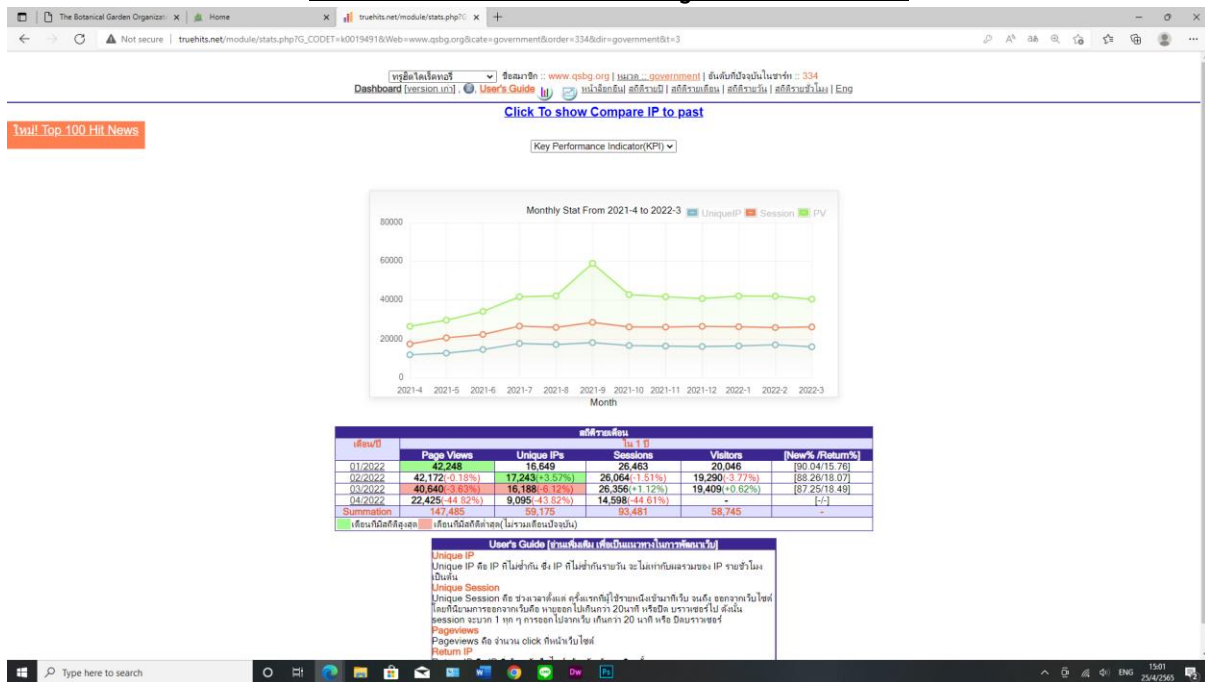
The Botanical Garden Organizati × | Home × | truehits.net/module/stats.php?G × | +

Not secure | truehits.net/module/stats.php?G_CODET=k0019491&Web=www.qsbg.org&cate=government&order=334&dir=government&t=3

ทรูฮิตไดเร็คทอรี่ ชื่อสมาชิก :: www.qsbg.org | หมวด :: government | อันดับที่ปัจจุบันในชาร์ท :: 334
Dashboard [version เก่า] , User's Guide หน้าล็อกอิน | สถิติรายปี | สถิติรายเดือน | สถิติรายวัน | สถิติรายชั่วโมง | Eng

Click To show Compare IP to past

ใหม่! Top 100 Hit News

Key Performance Indicator(KPI)

Monthly Stat From 2021-4 to 2022-3 UniqueIP Session PV

80000
60000
40000
20000
0

2021-4 2021-5 2021-6 2021-7 2021-8 2021-9 2021-10 2021-11 2021-12 2022-1 2022-2 2022-3
Month

สถิติรายเดือน

| เดือน/ปี | ใน 1 ปี | | | | |
|---|---|---|---|---|---|
| | Page Views | Unique IPs | Sessions | Visitors | [New% /Return%] |
| 01/2022 | 42,248 | 16,649 | 26,463 | 20,046 | [90.04/15.76] |
| 02/2022 | 42,172(-0.18%) | 17,243(+3.57%) | 26,064(-1.51%) | 19,290(-3.77%) | [88.26/18.07] |
| 03/2022 | 40,640(-3.63%) | 16,188(-6.12%) | 26,356(+1.12%) | 19,409(+0.62%) | [87.25/18.49] |
| 04/2022 | 22,425(-44.82%) | 9,095(-43.82%) | 14,598(-44.61%) | - | [-/-] |
| Summation | 147,485 | 59,175 | 93,481 | 58,745 | - |

เดือนที่มีสถิติสูงสุด เดือนที่มีสถิติต่ำสุด(ไม่รวมเดือนปัจจุบัน)

User's Guide [ข้อแนะนำเพิ่มเติม เพื่อเป็นแนวทางในการพัฒนาเว็บ]
Unique IP
Unique IP คือ IP ที่ไม่ซ้ำกัน ซึ่ง IP ที่ไม่ซ้ำกันรายวัน จะไม่เท่ากับผลรวมของ IP รายชั่วโมง เป็นต้น
Unique Session
Unique Session คือ ช่วงเวลาตั้งแต่ ครั้งแรกที่ผู้ใช้รายหนึ่งเข้ามาที่เว็บ จนถึง ออกจากเว็บไซต์ โดยนิยามการออกจากเว็บคือ หายออกไปเกินกว่า 20นาที หรือปิด บราวเซอร์ไป ดังนั้น session จะนับ 1 ทุก ๆ การออกไปจากเว็บ เกินกว่า 20 นาที หรือ ปิดบราวเซอร์
Pageviews
Pageviews คือ จำนวน click ที่หน้าเว็บไซต์
Return IP
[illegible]

Type here to search
ENG 15:01 25/4/2565